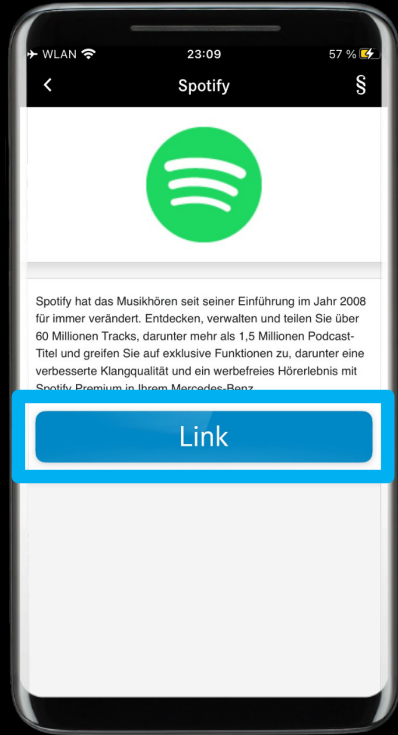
WLAN 23:09 57 %

Spotify §

Spotify hat das Musikhören seit seiner Einführung im Jahr 2008 für immer verändert. Entdecken, verwalten und teilen Sie über 60 Millionen Tracks, darunter mehr als 1,5 Millionen Podcast-Titel und greifen Sie auf exklusive Funktionen zu, darunter eine verbesserte Klangqualität und ein werbefreies Hörerlebnis mit Spotify Premium in Ihrem Mercedes-Benz.

Link